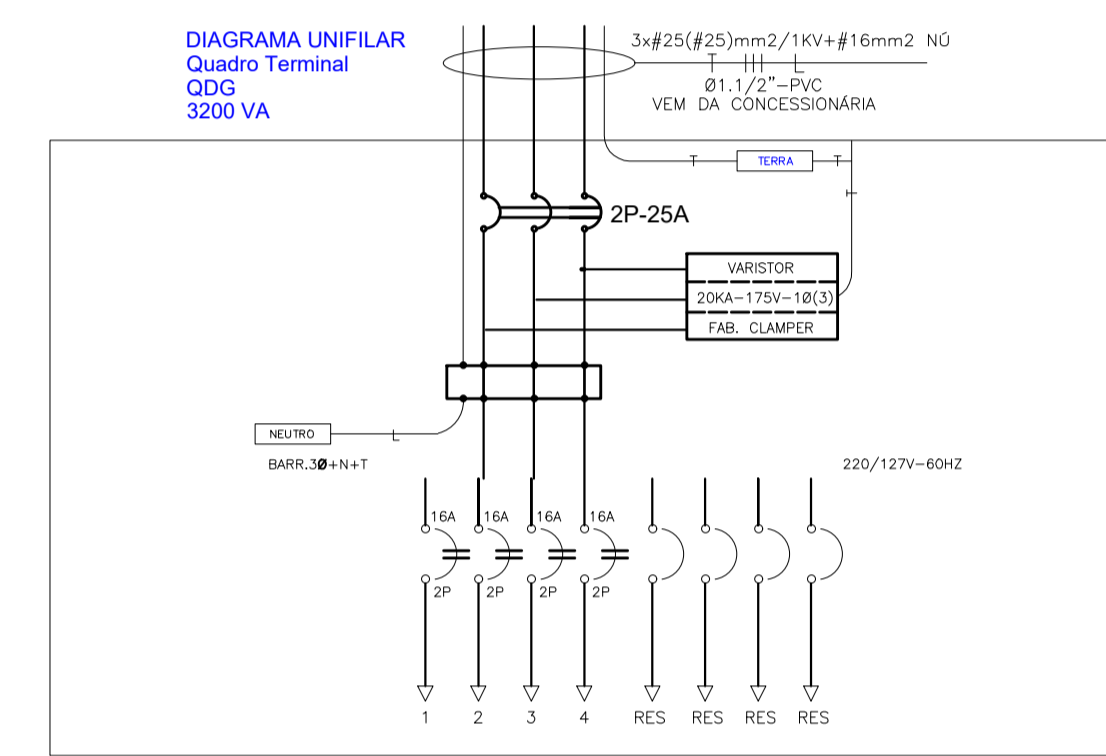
DIAGRAMA UNIFILAR
Quadro Terminal
QDG
3200 VA

3x#25(#25)mm2/1KV+#16mm2 NÚ
Ø1.1/2"-PVC
VEM DA CONCESSIONÁRIA

TERRA

2P-25A

VARISTOR
20KA-175V-1Ø(3)
FAB. CLAMPER

NEUTRO

BARR.3Ø+N+T

220/127V-60HZ

16A 16A 16A 16A

2P 2P 2P 2P

1 2 3 4 RES RES RES RES